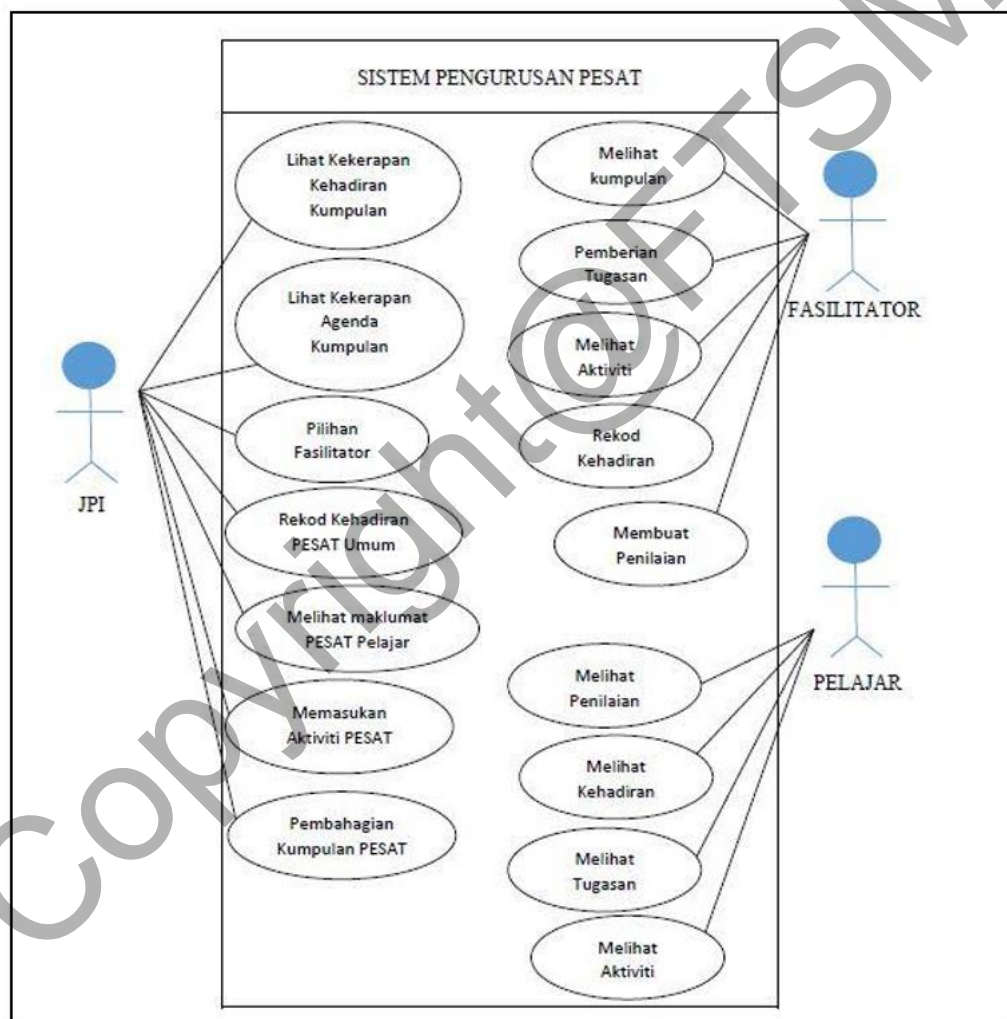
SISTEM PENGURUSAN PESAT

JPI

Lihat Kekerapan Kehadiran Kumpulan

Lihat Kekerapan Agenda Kumpulan

Pilihan Fasilitator

Rekod Kehadiran PESAT Umum

Melihat maklumat PESAT Pelajar

Memasukan Aktiviti PESAT

Pembahagian Kumpulan PESAT

Melihat kumpulan

Pemberian Tugasan

Melihat Aktiviti

Rekod Kehadiran

Membuat Penilaian

FASILITATOR

Melihat Penilaian

Melihat Kehadiran

Melihat Tugasan

Melihat Aktiviti

PELAJAR

Copyright@FTSM